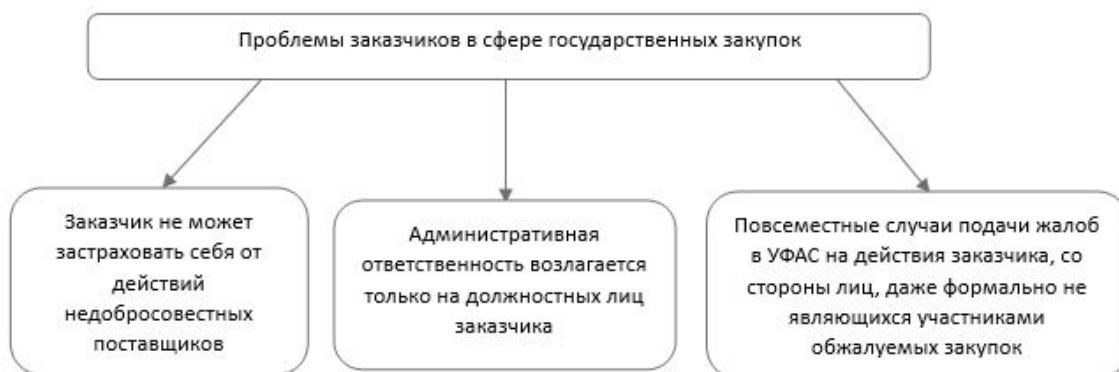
Проблемы заказчиков в сфере государственных закупок

Заказчик не может застраховать себя от действий недобросовестных поставщиков

Административная ответственность возлагается только на должностных лиц заказчика

Повсеместные случаи подачи жалоб в УФАС на действия заказчика, со стороны лиц, даже формально не являющихся участниками обжалуемых закупок